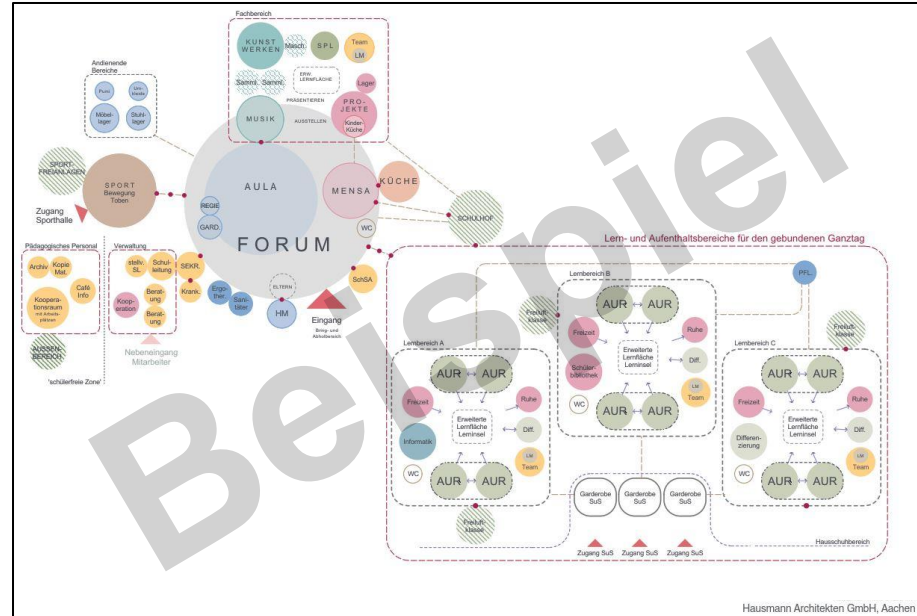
Fachbereich

KUNST WERKEN

Masch.

SPL

Team

LM

Samml.

Samml.

ERW. LERNFLÄCHE

PRÄSENTIEREN

Lager

PROJEKTE

Kinder-Küche

MUSIK

AUSSTELLEN

Andienende Bereiche

Putzr.

Um-kleide

Möbel-lager

Stuhl-lager

SPORT-FREIANLAGEN

SPORT Bewegung Toben

Zugang Sporthalle

AULA

REGIE

GARD.

FORUM

MENSA

KÜCHE

SCHULHOF

WC

Pädagogisches Personal

Archiv

Kopie Mat.

Café Info

Kooperations-raum mit Arbeits-plätzen

AUSSEN-BEREICH

'schülerfreie Zone'

Verwaltung

stellv. SL

Schul-leitung

Koop-eration

Beratung

Beratung

SEKR.

Krank.

Ergo-ther.

Sani-täter

ELTERN

HM

Nebeneingang Mitarbeiter

Eingang

Bring- und Abholbereich

SchSA

Lern- und Aufenthaltsbereiche für den gebundenen Ganztag

PFL

Lernbereich B

Freiluft-klasse

AUR

AUR

Freizeit

Ruhe

Schüler-bibliothek

Erweiterte Lernfläche Lerninsel

Diff.

LM

Team

WC

AUR

AUR

Freiluft-klasse

Lernbereich A

AUR

AUR

Freizeit

Ruhe

Erweiterte Lernfläche Lerninsel

Diff.

Informatik

LM

Team

WC

AUR

AUR

Lernbereich C

AUR

AUR

Freizeit

Ruhe

Differen-zierung

Erweiterte Lernfläche Lerninsel

Diff.

WC

LM

Team

AUR

AUR

Freiluft-klasse

Garderobe SuS

Garderobe SuS

Garderobe SuS

Hausschuhbereich

Zugang SuS

Zugang SuS

Zugang SuS

Beispiel

Hausmann Architekten GmbH, Aachen